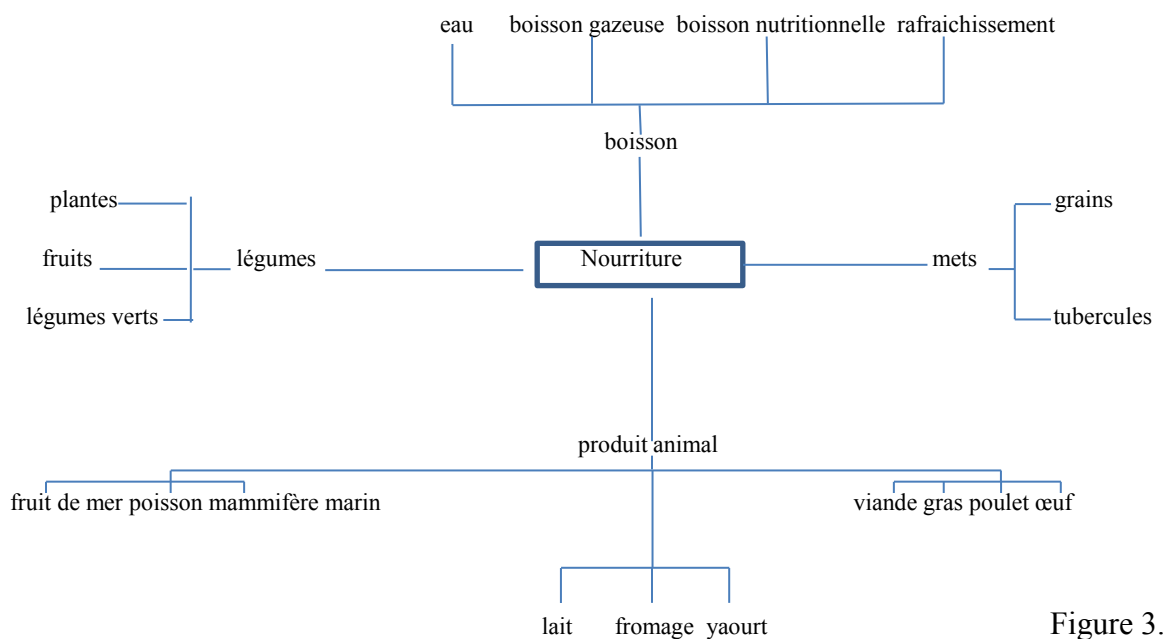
eau boisson gazeuse boisson nutritionnelle rafraichissement

boisson

plantes

fruits

légumes verts

légumes

Nourriture

mets

grains

tubercules

produit animal

fruit de mer poisson mammifère marin

viande gras poulet œuf

lait fromage yaourt

Figure 3.